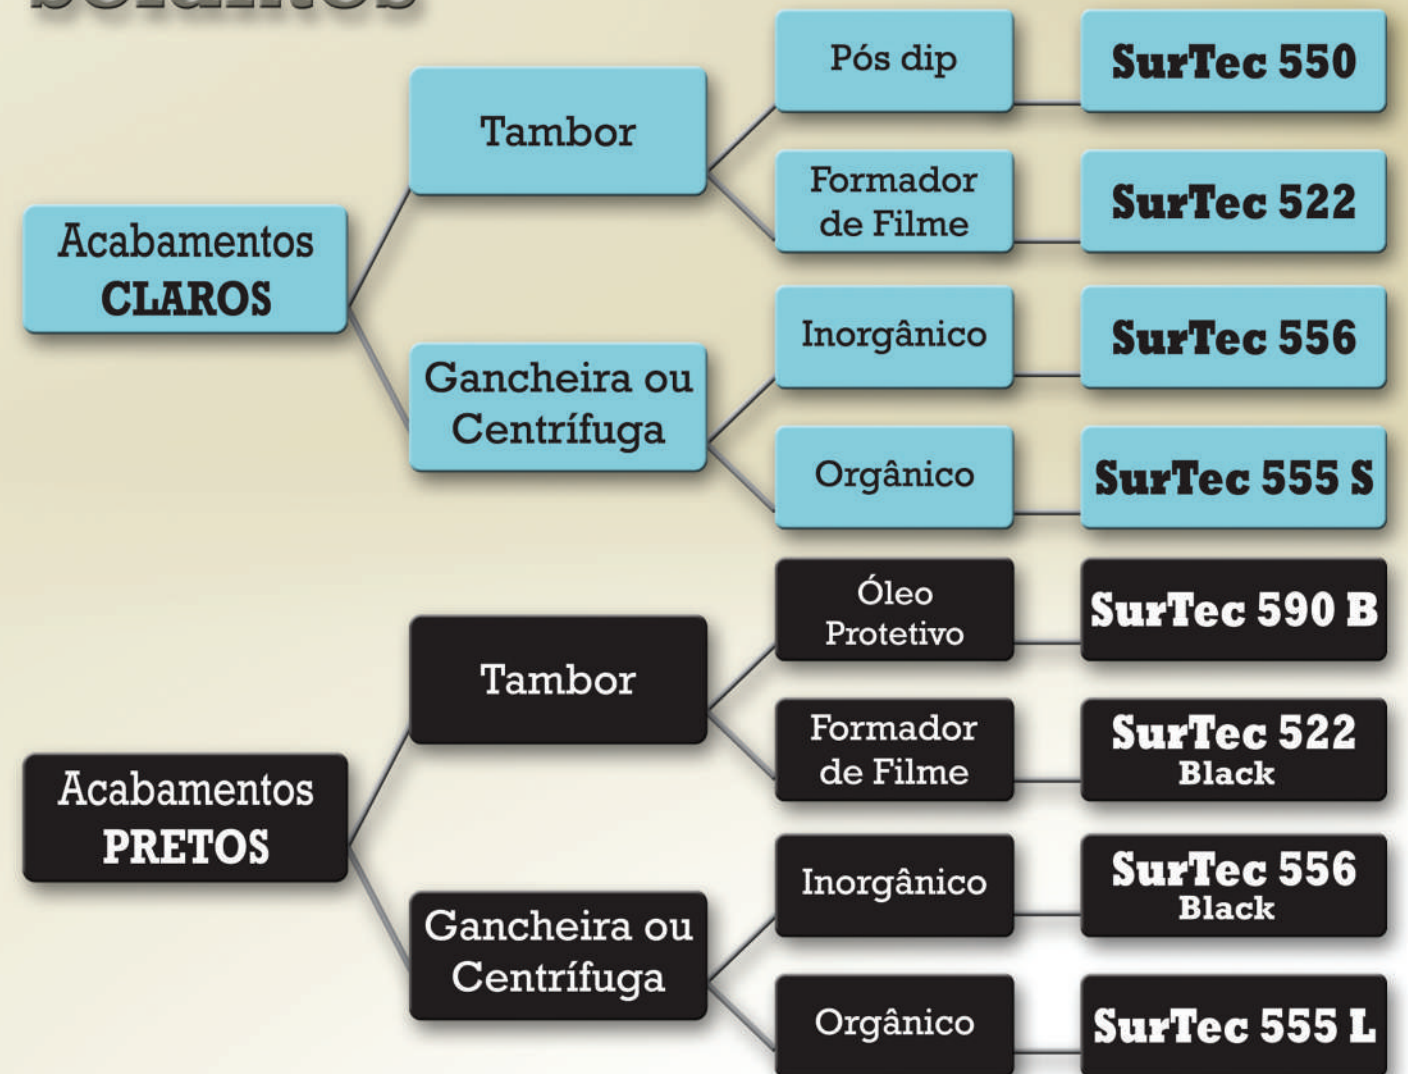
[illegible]

Acabamentos CLAROS

Tambor

Pós dip

SurTec 550

Formador de Filme

SurTec 522

Gancheira ou Centrífuga

Inorgânico

SurTec 556

Orgânico

SurTec 555 S

Acabamentos PRETOS

Tambor

Óleo Protetivo

SurTec 590 B

Formador de Filme

SurTec 522 Black

Gancheira ou Centrífuga

Inorgânico

SurTec 556 Black

Orgânico

SurTec 555 L